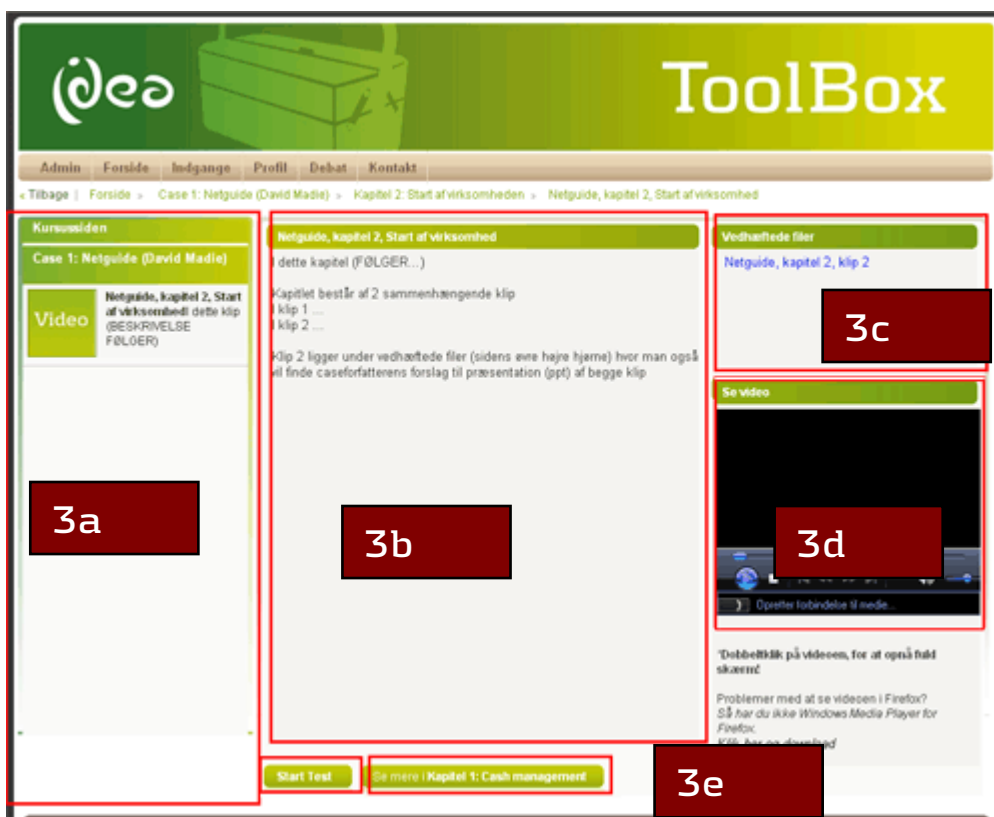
idea

ToolBox

Admin Forside Indgange Profil Debat Kontakt

« Tilbage | Forside » Case 1: Netguide (David Madie) » Kapitel 2: Start af virksomheden » Netguide, kapitel 2, Start af virksomhed

Kursussiden

Case 1: Netguide (David Madie)

Video

**Netguide, kapitel 2, Start af virksomhed!** dette klip (BESKRIVELSE FØLGER)

3a

Netguide, kapitel 2, Start af virksomhed

I dette kapitel (FØLGER...)

Kapitlet består af 2 sammenhængende klip
I klip 1 ....
I klip 2 ....

Klip 2 ligger under vedhæftede filer (sidens øvre højre hjørne) hvor man også vil finde caseforfatterens forslag til præsentation (ppt) af begge klip

3b

Vedhæftede filer

Netguide, kapitel 2, klip 2

3c

Se video

3d

Opretter forbindelse til medie...

'Dobbeltklik på videoen, for at opnå fuld skærm!

Problemer med at se videoen i Firefox?
Så har du ikke Windows Media Player for Firefox.
Klik her og download

Start Test

Se mere i Kapitel 1: Cash management

3e